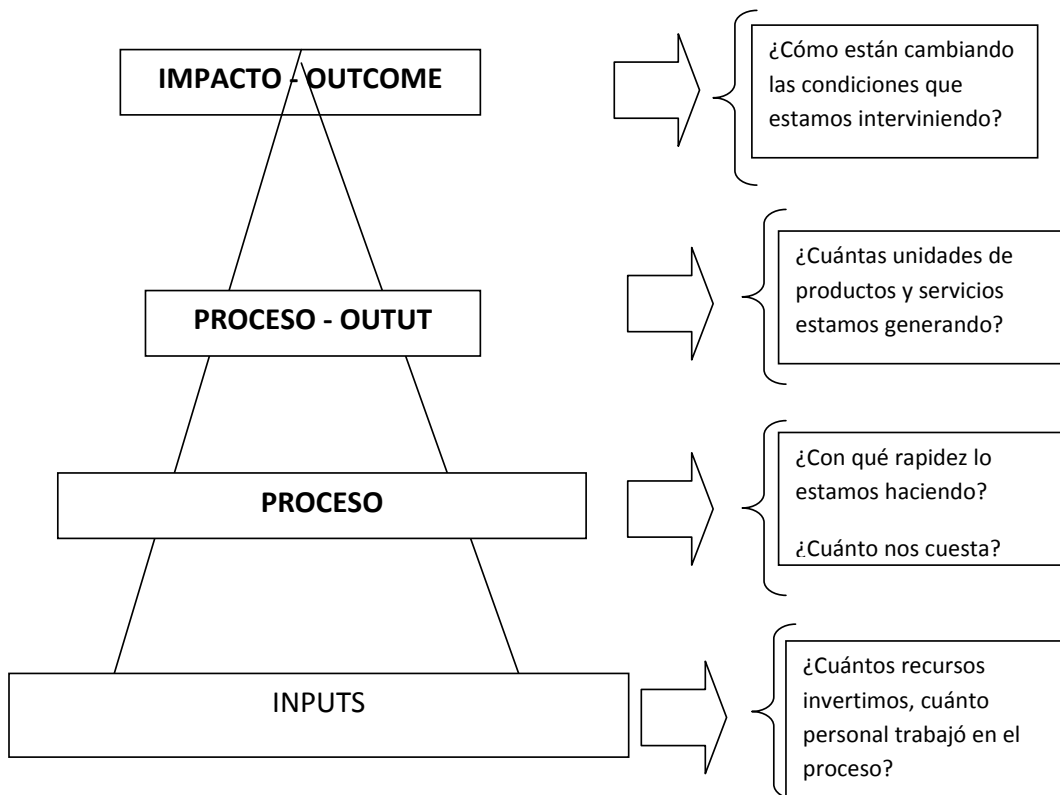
IMPACTO - OUTCOME

¿Cómo están cambiando las condiciones que estamos interviniendo?

PROCESO - OUTUT

¿Cuántas unidades de productos y servicios estamos generando?

PROCESO

¿Con qué rapidez lo estamos haciendo?

¿Cuánto nos cuesta?

INPUTS

¿Cuántos recursos invertimos, cuánto personal trabajó en el proceso?